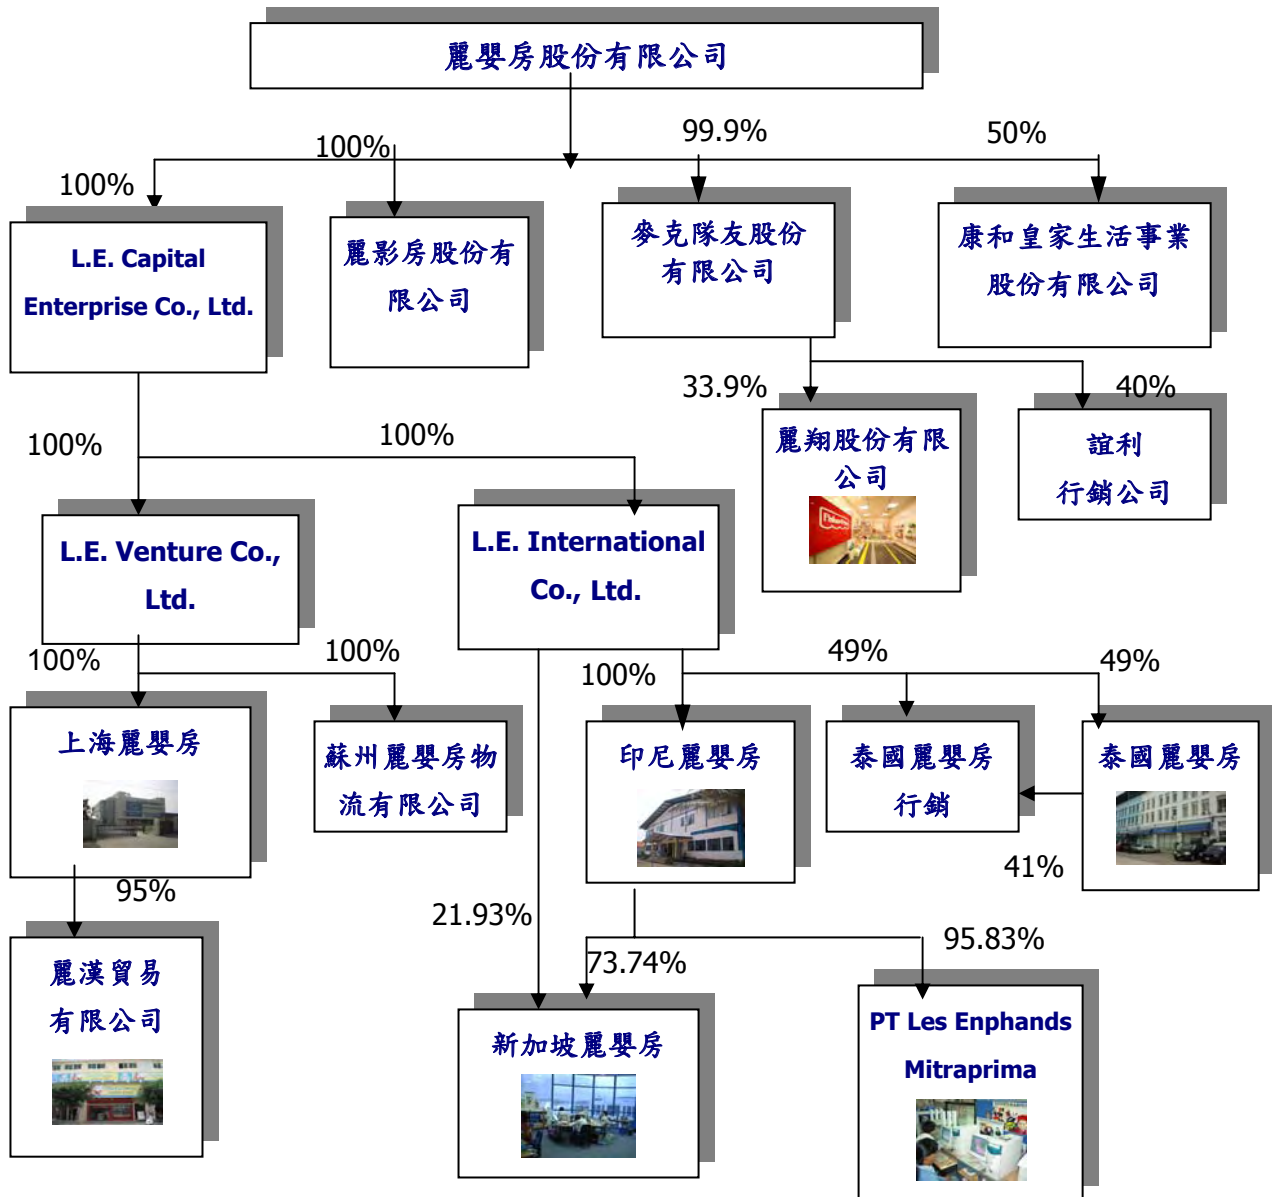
麗嬰房股份有限公司

100%

100%

99.9%

50%

L.E. Capital Enterprise Co., Ltd.

麗影房股份有限公司

麥克隊友股份有限公司

康和皇家生活事業股份有限公司

33.9%

40%

麗翔股份有限公司

誼利行銷公司

100%

100%

L.E. Venture Co., Ltd.

L.E. International Co., Ltd.

100%

100%

100%

49%

49%

上海麗嬰房

蘇州麗嬰房物流有限公司

印尼麗嬰房

泰國麗嬰房行銷

泰國麗嬰房

95%

41%

21.93%

95.83%

73.74%

麗漢貿易有限公司

新加坡麗嬰房

PT Les Enphands Mitraprima